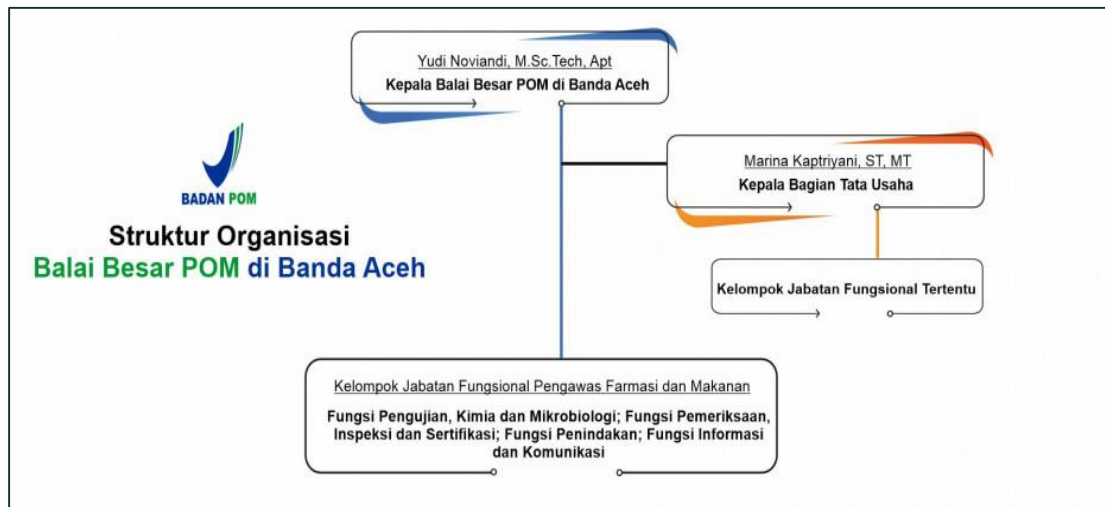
Yudi Noviandi, M.Sc.Tech, Apt
Kepala Balai Besar POM di Banda Aceh

BADAN POM

Struktur Organisasi
Balai Besar POM di Banda Aceh

Marina Kaptriyani, ST, MT
Kepala Bagian Tata Usaha

Kelompok Jabatan Fungsional Tertentu

Kelompok Jabatan Fungsional Pengawas Farmasi dan Makanan
Fungsi Pengujian, Kimia dan Mikrobiologi; Fungsi Pemeriksaan, Inspeksi dan Sertifikasi; Fungsi Penindakan; Fungsi Informasi dan Komunikasi